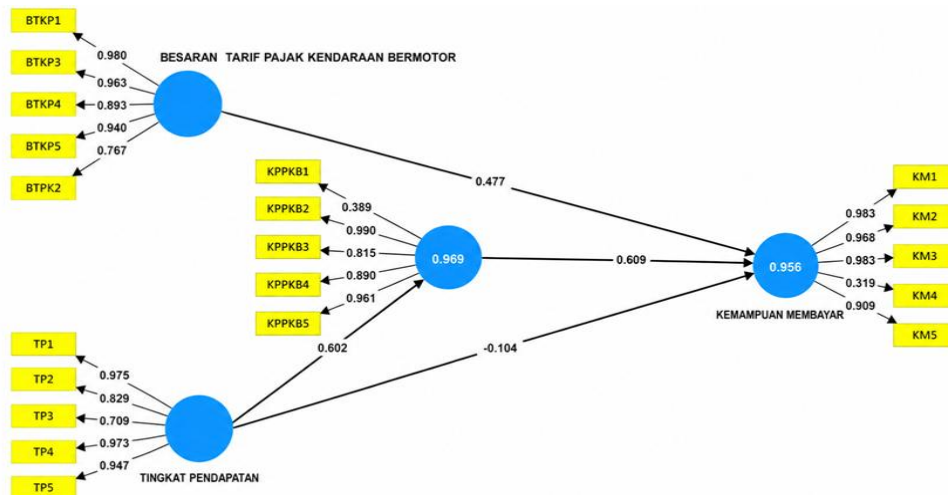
BTKP1
BTKP3
BTKP4
BTKP5
BTPK2
0.980
0.963
0.893
0.940
0.767
BESARAN TARIF PAJAK KENDARAAN BERMOTOR
KPPKB1
KPPKB2
KPPKB3
KPPKB4
KPPKB5
0.389
0.990
0.815
0.890
0.961
0.969
0.477
0.609
0.956
0.983
0.968
0.983
0.319
0.909
KM1
KM2
KM3
KM4
KM5
KEMAMPUAN MEMBAYAR
TP1
TP2
TP3
TP4
TP5
0.975
0.829
0.709
0.973
0.947
0.602
-0.104
TINGKAT PENDAPATAN